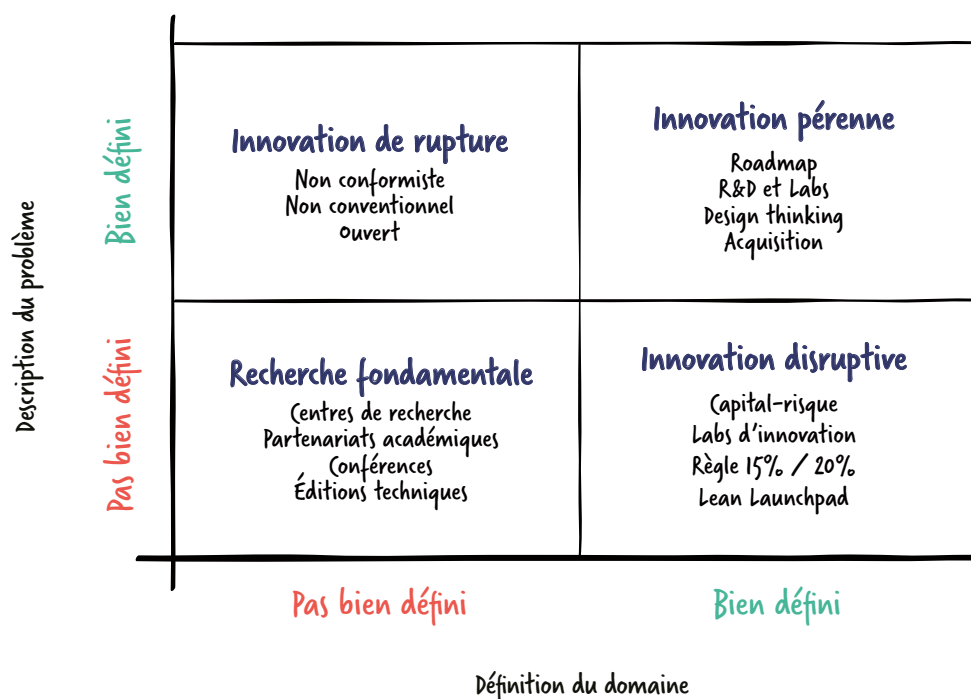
Description du problème

Bien défini

Pas bien défini

| Innovation de rupture<br>Non conformiste<br>Non conventionnel<br>Ouvert | Innovation pérenne<br>Roadmap<br>R&D et Labs<br>Design thinking<br>Acquisition |
|---|---|
| Recherche fondamentale<br>Centres de recherche<br>Partenariats académiques<br>Conférences<br>Éditions techniques | Innovation disruptive<br>Capital-risque<br>Labs d'innovation<br>Règle 15% / 20%<br>Lean Launchpad |

Pas bien défini

Bien défini

Définition du domaine